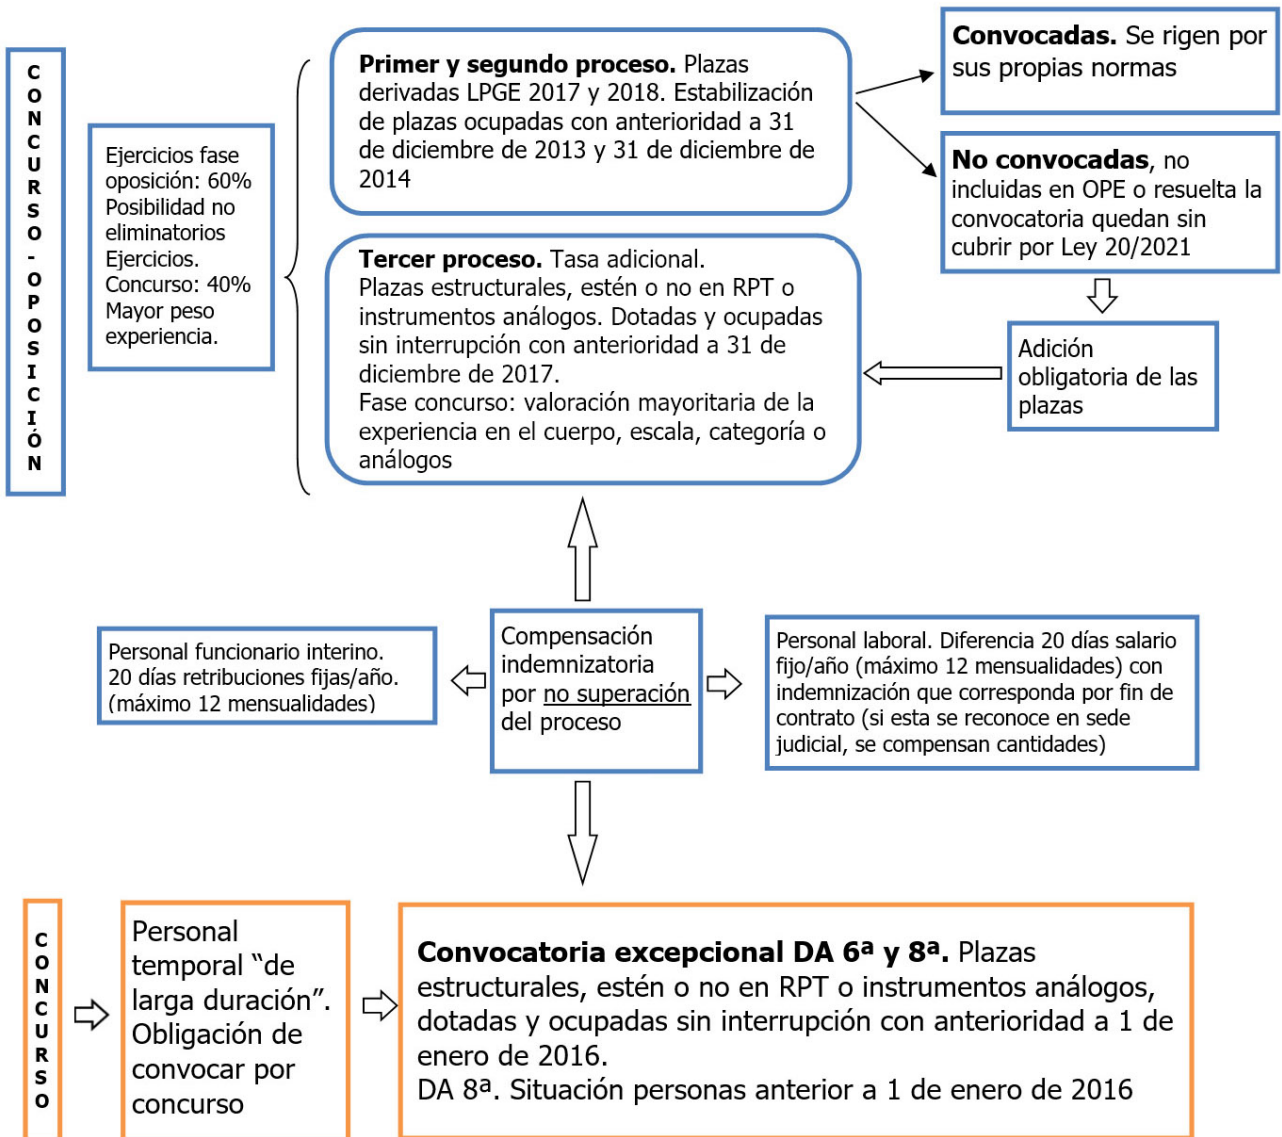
CONCURSO-OPOSICIÓN

Ejercicios fase oposición: 60%
Posibilidad no eliminatorios
Ejercicios.
Concurso: 40%
Mayor peso experiencia.

**Primer y segundo proceso.** Plazas derivadas LPGE 2017 y 2018. Estabilización de plazas ocupadas con anterioridad a 31 de diciembre de 2013 y 31 de diciembre de 2014

**Convocadas.** Se rigen por sus propias normas

**No convocadas**, no incluidas en OPE o resuelta la convocatoria quedan sin cubrir por Ley 20/2021

**Tercer proceso.** Tasa adicional.
Plazas estructurales, estén o no en RPT o instrumentos análogos. Dotadas y ocupadas sin interrupción con anterioridad a 31 de diciembre de 2017.
Fase concurso: valoración mayoritaria de la experiencia en el cuerpo, escala, categoría o análogos

Adición obligatoria de las plazas

Personal funcionario interino. 20 días retribuciones fijas/año. (máximo 12 mensualidades)

Compensación indemnizatoria por no superación del proceso

Personal laboral. Diferencia 20 días salario fijo/año (máximo 12 mensualidades) con indemnización que corresponda por fin de contrato (si esta se reconoce en sede judicial, se compensan cantidades)

CONCURSO

Personal temporal "de larga duración". Obligación de convocar por concurso

**Convocatoria excepcional DA 6ª y 8ª.** Plazas estructurales, estén o no en RPT o instrumentos análogos, dotadas y ocupadas sin interrupción con anterioridad a 1 de enero de 2016.
DA 8ª. Situación personas anterior a 1 de enero de 2016